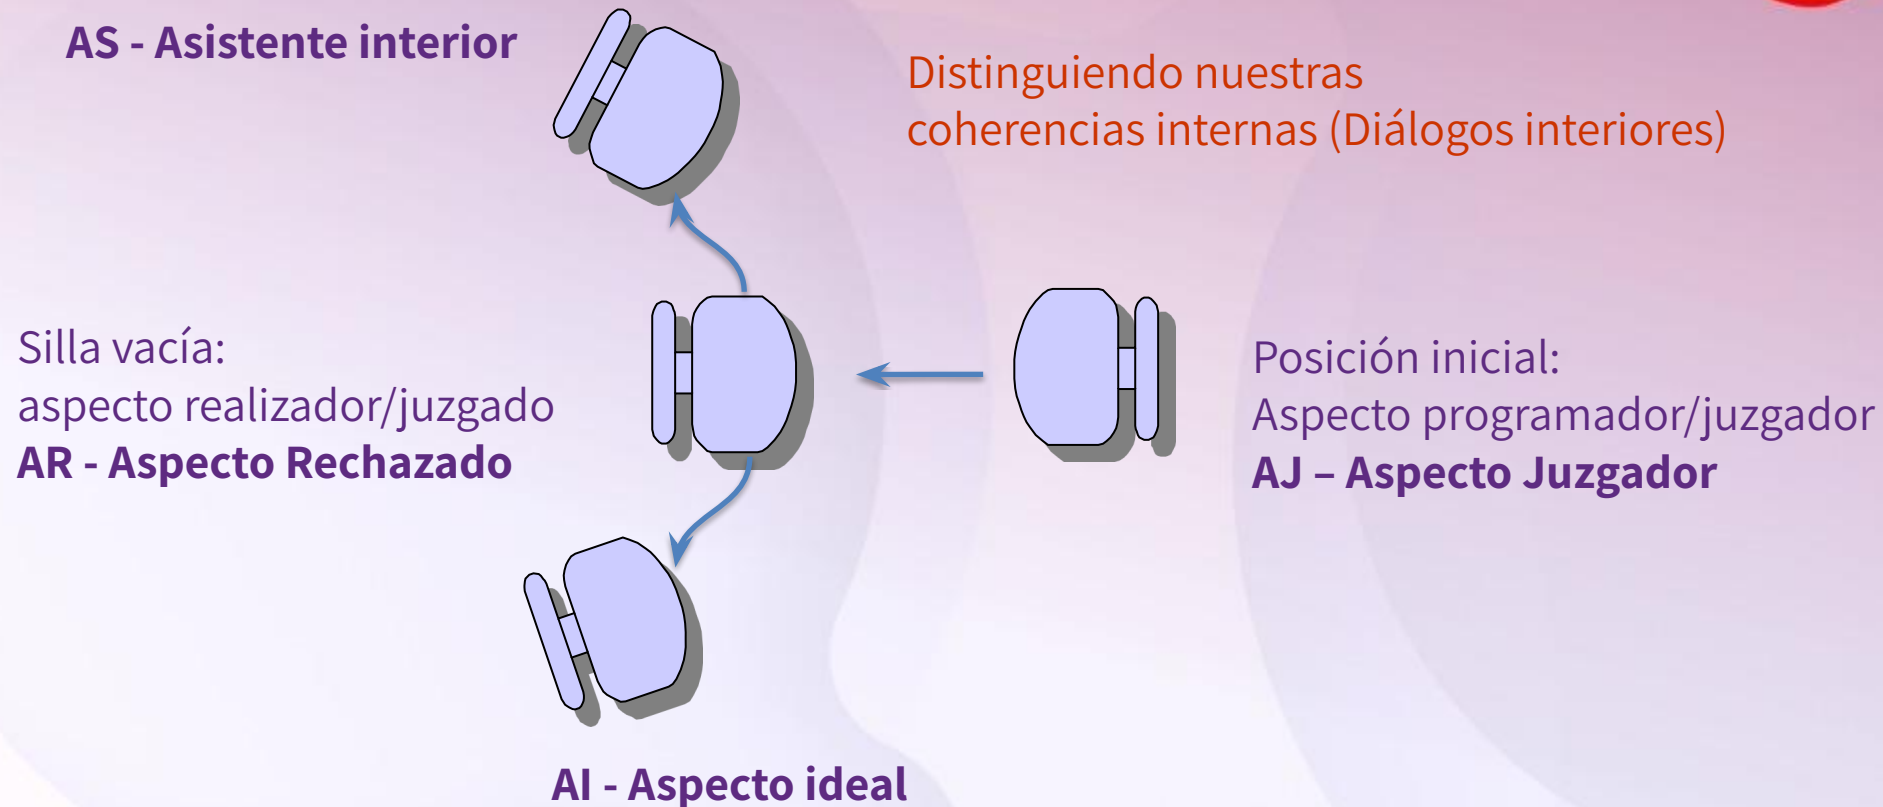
AS - Asistente interior

Distinguiendo nuestras coherencias internas (Diálogos interiores)

Silla vacía:
aspecto realizador/juzgado
AR - Aspecto Rechazado

Posición inicial:
Aspecto programador/juzgador
AJ – Aspecto Juzgador

AI - Aspecto ideal